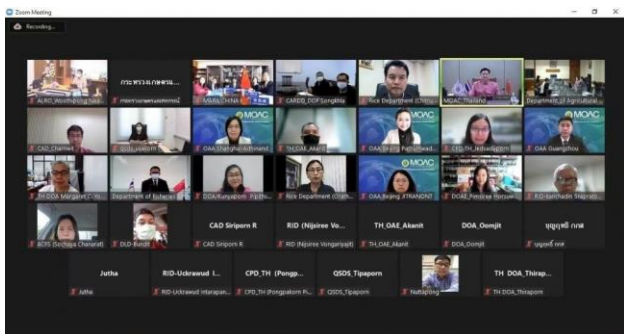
Zoom Meeting

Recording...

กระทรวงเกษตรและ...

AIRO_Woothipong Nak...

กระทรวงเกษตรและสหกรณ์

MOAC CHINA

CARDD_DOF Songkhla

Rice Department (Chiang...

MOAC Thailand

Department of Agricultural...

CAD_Channel

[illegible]

OAA Shanghai-Ratthanat

TH_OAE_Akanit

MOAC

OAA Beijing Pathumwadi

CPD_TH_Jedsadaporn

OAA Guangzhou

TH DOA Margaret

Department of Fisheries

DOA/Kunyaporn

Rice Department (Chan...

OAA Beijing_XTRANONT

DOAE Pimtrat

RID-Jamchadin Wapirat

ACFS (Sechapa Chanarat)

DLD-Bundit

CAD Siriporn R

CAD Siriporn R

RID (Nijsiree Vo...

RID (Nijsiree Vongsriyarj)

TH_OAE_Akanit

TH_OAE_Akanit

DOA_Oomjit

DOA_Oomjit

บุญฤทธิ์ กกพ

บุญฤทธิ์ กกพ

Jutha

Jutha

RID-Uckrawud I...

RID-Uckrawud Intarapan...

CPD_TH (Pongp...

CPD_TH (Pongpatorn Pi...

QSDS_Tipaporn

QSDS_Tipaporn

Nuttapong

TH DOA_Thirap...

TH DOA_Thirapan